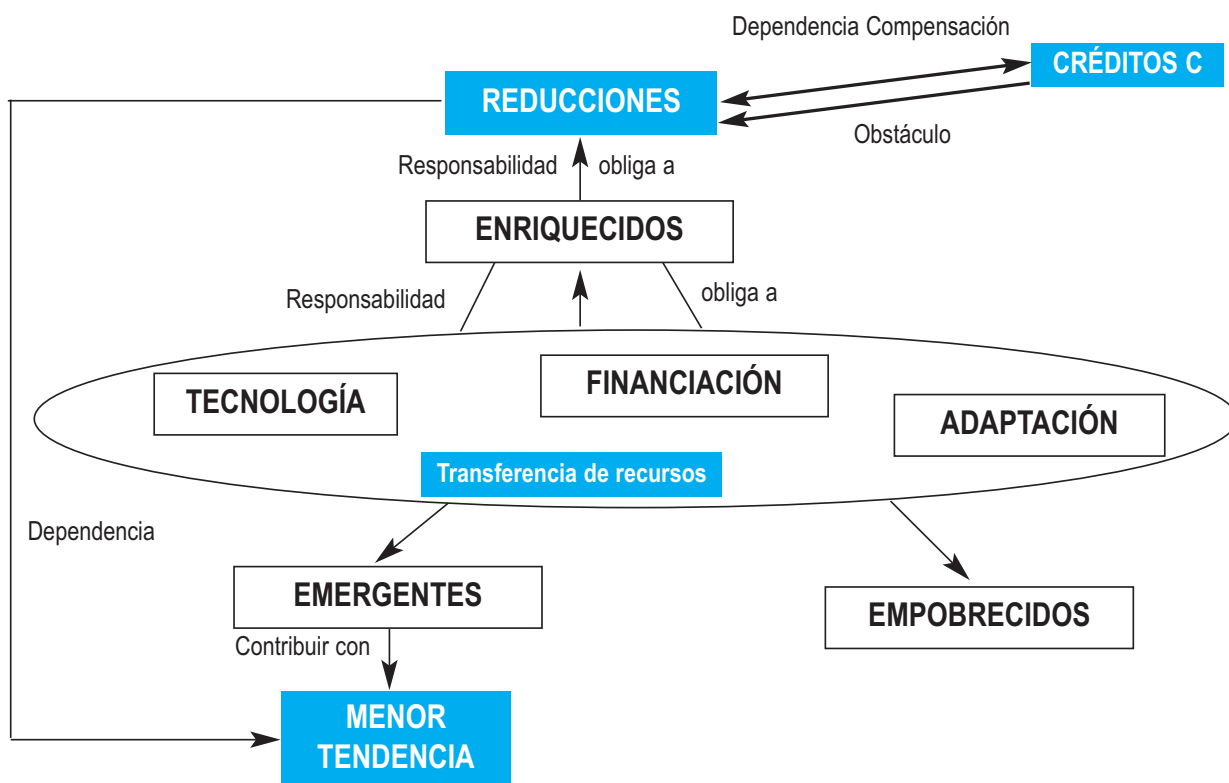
Dependencia Compensación

CRÉDITOS C

REDUCCIONES

Obstáculo

Responsabilidad

obliga a

ENRIQUECIDOS

Responsabilidad

obliga a

TECNOLOGÍA

FINANCIACIÓN

ADAPTACIÓN

Transferencia de recursos

Dependencia

EMERGENTES

EMPOBRECIDOS

Contribuir con

MENOR TENDENCIA